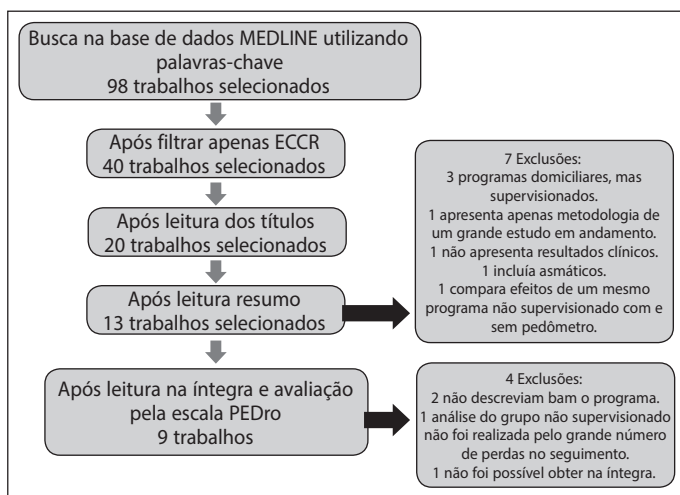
Busca na base de dados MEDLINE utilizando palavras-chave
98 trabalhos selecionados

Após filtrar apenas ECCR
40 trabalhos selecionados

Após leitura dos títulos
20 trabalhos selecionados

Após leitura resumo
13 trabalhos selecionados

Após leitura na íntegra e avaliação pela escala PEDro
9 trabalhos

7 Exclusões:
3 programas domiciliares, mas supervisionados.
1 apresenta apenas metodologia de um grande estudo em andamento.
1 não apresenta resultados clínicos.
1 incluía asmáticos.
1 compara efeitos de um mesmo programa não supervisionado com e sem pedômetro.

4 Exclusões:
2 não descreviam bam o programa.
1 análise do grupo não supervisionado não foi realizada pelo grande número de perdas no seguimento.
1 não foi possível obter na íntegra.